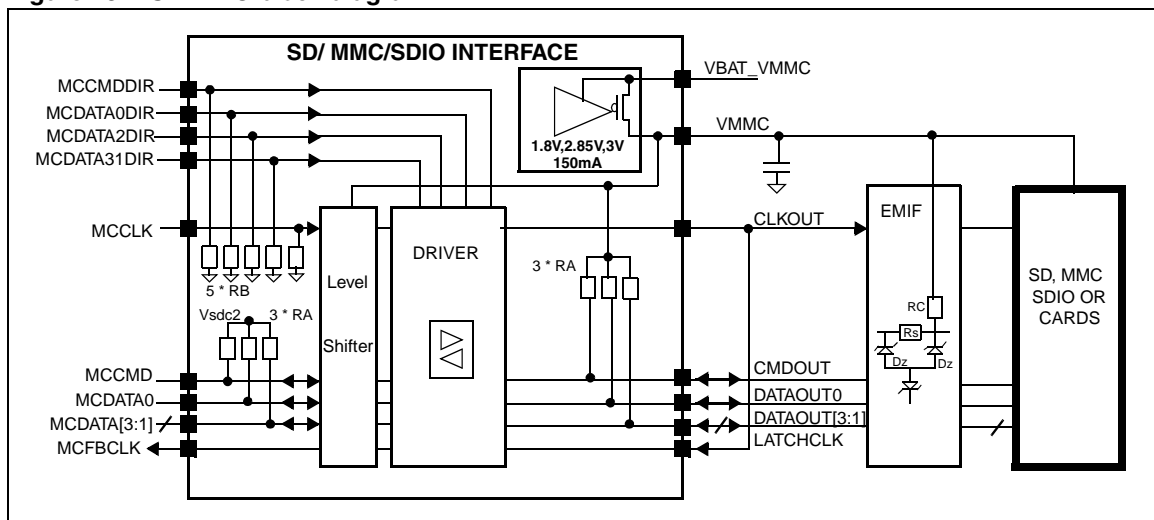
SD/ MMC/SDIO INTERFACE

VBAT_VMMC

VMMC

1.8V,2.85V,3V
150mA

MCCMDDIR
MCDATA0DIR
MCDATA2DIR
MCDATA31DIR

MCCLK

5 * RB

Vsdc2
3 * RA

Level
Shifter

DRIVER

3 * RA

CLKOUT

EMIF

RC
Rs
Dz
Dz

SD, MMC
SDIO OR
CARDS

MCCMD
MCDATA0
MCDATA[3:1]
MCFBCLK

CMDOUT
DATAOUT0
DATAOUT[3:1]
LATCHCLK